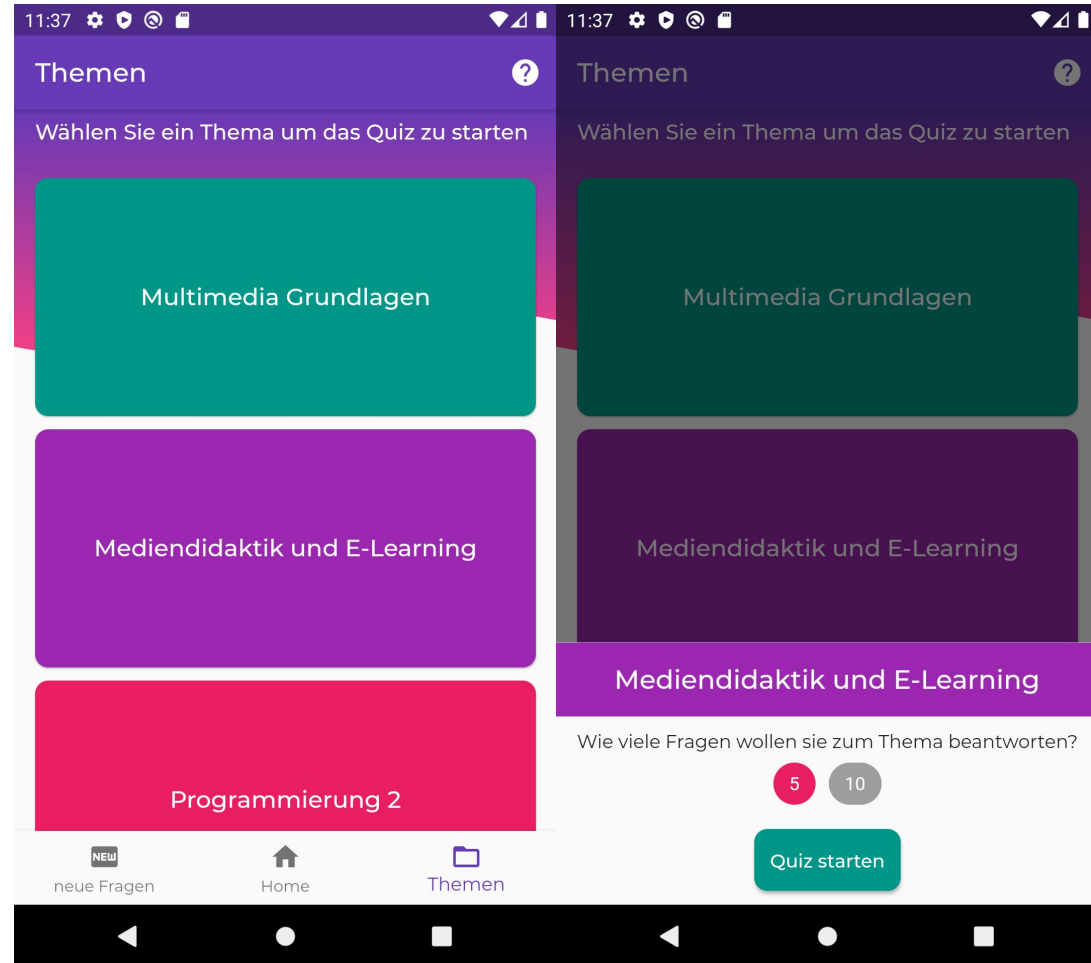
11:37

Themen

Wählen Sie ein Thema um das Quiz zu starten

Multimedia Grundlagen

Mediendidaktik und E-Learning

Programmierung 2

NEW
neue Fragen

Home

Themen

11:37

Themen

Wählen Sie ein Thema um das Quiz zu starten

Multimedia Grundlagen

Mediendidaktik und E-Learning

Mediendidaktik und E-Learning

Wie viele Fragen wollen sie zum Thema beantworten?

5

10

Quiz starten